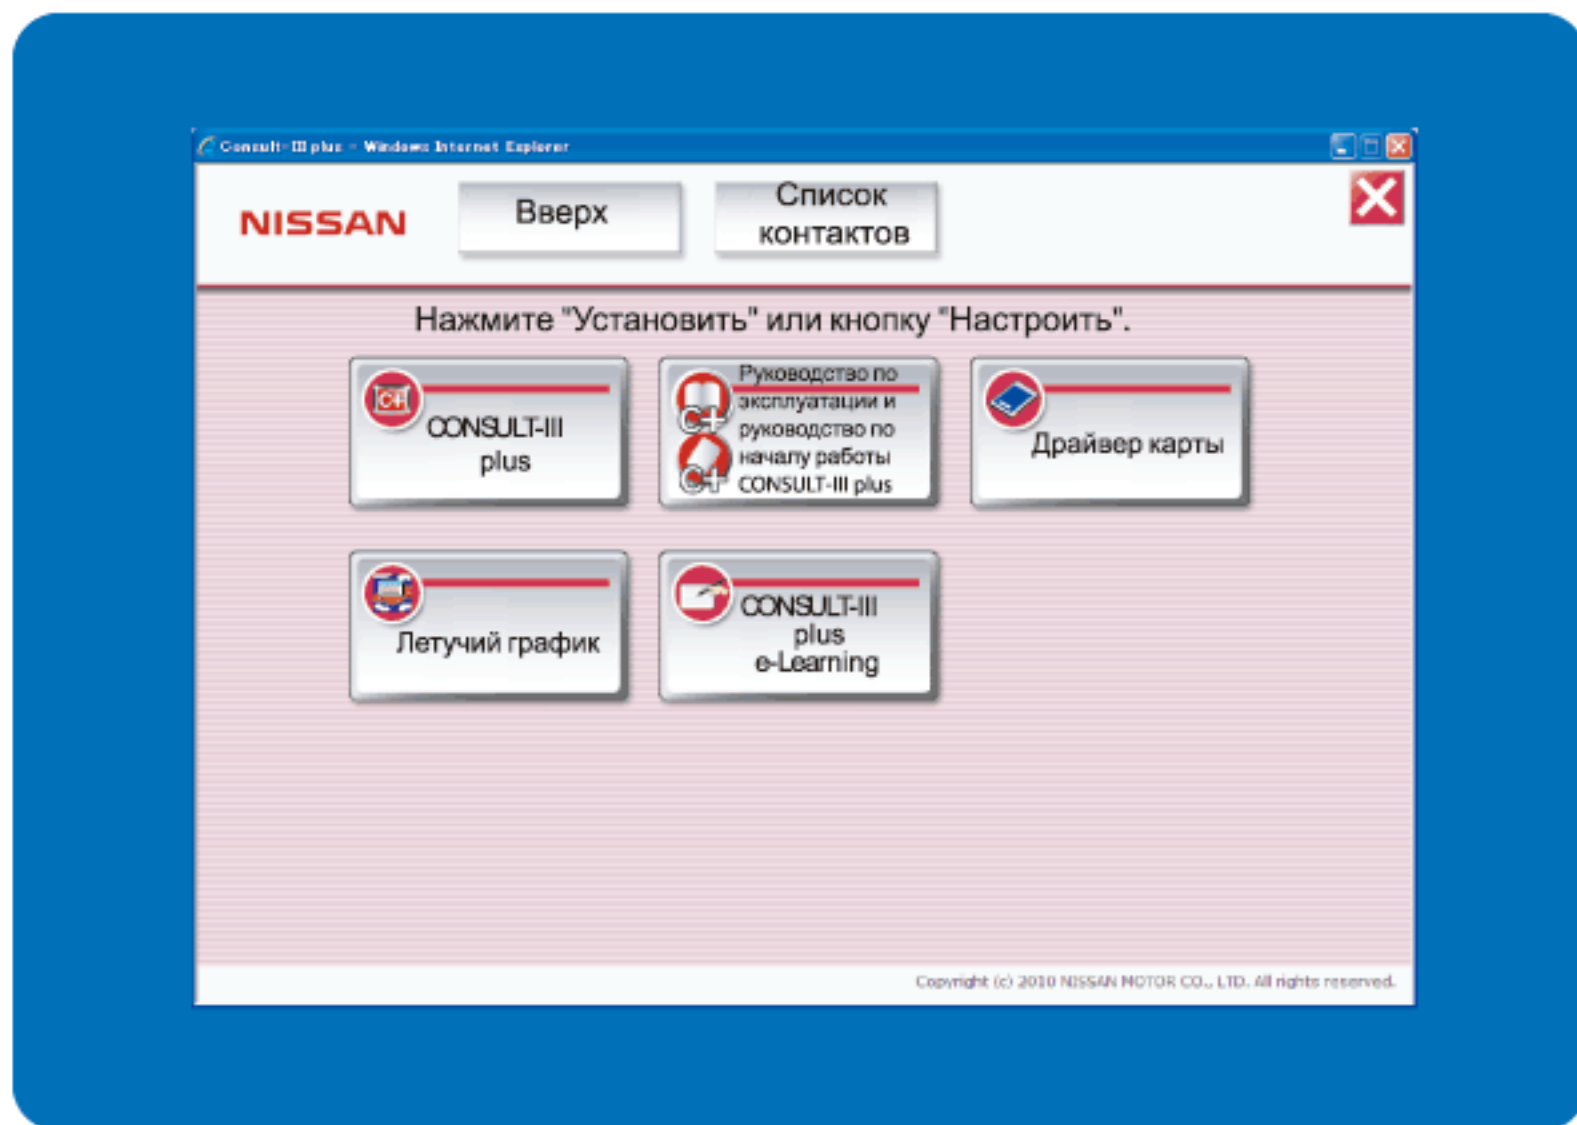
Consult-III plus - Windows Internet Explorer

NISSAN

Вверх

Список контактов

Нажмите "Установить" или кнопку "Настроить".

C-III

CONSULT-III plus

C-III

C-III

Руководство по эксплуатации и руководство по началу работы CONSULT-III plus

Драйвер карты

Летучий график

CONSULT-III plus e-Learning

Copyright (c) 2010 NISSAN MOTOR CO., LTD. All rights reserved.